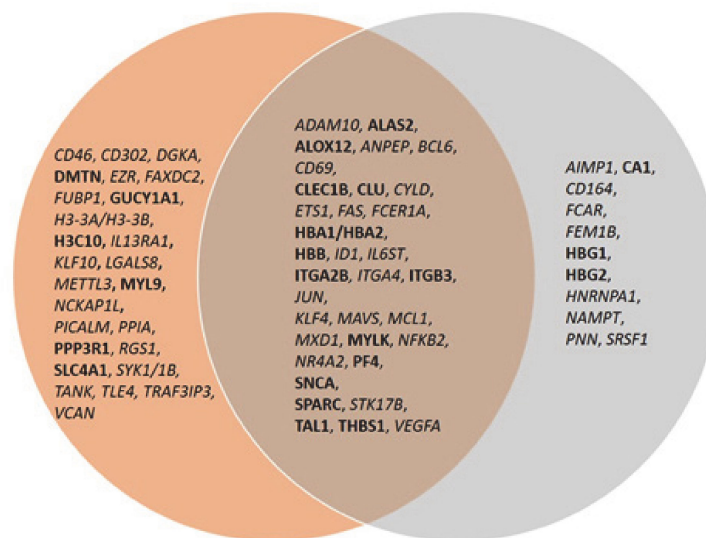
CD46, CD302, DGKA, DMTN, EZR, FAXDC2, FUBP1, GUCY1A1, H3-3A/H3-3B, H3C10, IL13RA1, KLF10, LGALS8, METTL3, MYL9, NCKAP1L, PICALM, PPIA, PPP3R1, RGS1, SLC4A1, SYK1/1B, TANK, TLE4, TRAF3IP3, VCAN

ADAM10, ALAS2, ALOX12, ANPEP, BCL6, CD69, CLEC1B, CLU, CYLD, ETS1, FAS, FCER1A, HBA1/HBA2, HBB, ID1, IL6ST, ITGA2B, ITGA4, ITGB3, JUN, KLF4, MAVS, MCL1, MXD1, MYLK, NFKB2, NR4A2, PF4, SNCA, SPARC, STK17B, TAL1, THBS1, VEGFA

AIMP1, CA1, CD164, FCAR, FEM1B, HBG1, HBG2, HNRNPA1, NAMPT, PNN, SRSF1